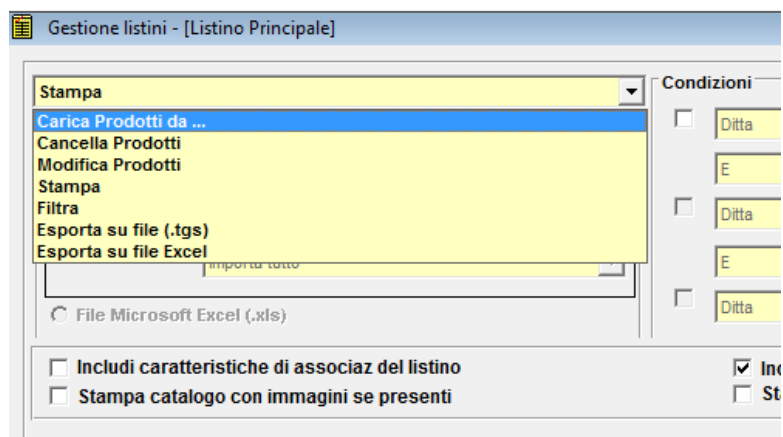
Gestione listini - [Listino Principale]

Stampa

Carica Prodotti da ...
Cancella Prodotti
Modifica Prodotti
Stampa
Filtra
Esporta su file (.tgs)
Esporta su file Excel

Importa tutto

File Microsoft Excel (.xls)

Condizioni

Ditta

E

Ditta

E

Ditta

Includi caratteristiche di associaz del listino
Stampa catalogo con immagini se presenti

Inc
St